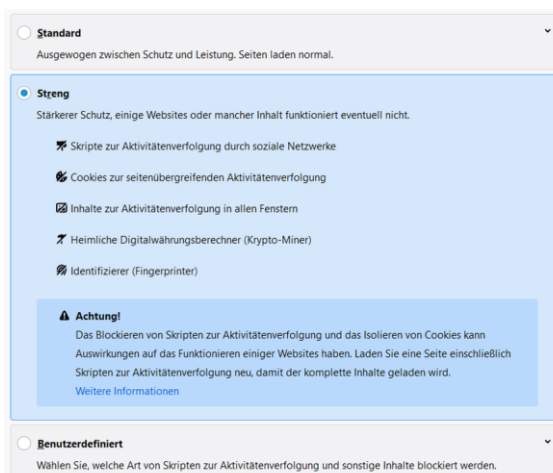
Standard
Ausgewogen zwischen Schutz und Leistung. Seiten laden normal.

Streng
Stärkerer Schutz, einige Websites oder mancher Inhalt funktioniert eventuell nicht.

Skripte zur Aktivitätenverfolgung durch soziale Netzwerke

Cookies zur seitenübergreifenden Aktivitätenverfolgung

Inhalte zur Aktivitätenverfolgung in allen Fenstern

Heimliche Digitalwährungsberechner (Krypto-Miner)

Identifizierer (Fingerprinter)

Achtung!
Das Blockieren von Skripten zur Aktivitätenverfolgung und das Isolieren von Cookies kann Auswirkungen auf das Funktionieren einiger Websites haben. Laden Sie eine Seite einschließlich Skripten zur Aktivitätenverfolgung neu, damit der komplette Inhalte geladen wird.
Weitere Informationen

Benutzerdefiniert
Wählen Sie, welche Art von Skripten zur Aktivitätenverfolgung und sonstige Inhalte blockiert werden.